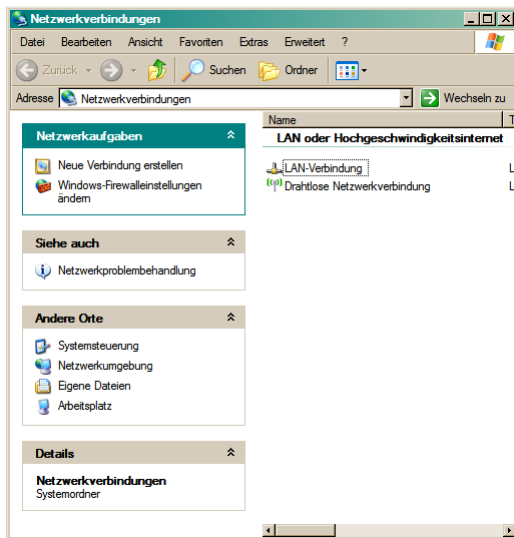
Netzwerkverbindungen

Datei Bearbeiten Ansicht Favoriten Extras Erweitert ?

Zurück Suchen Ordner

Adresse Netzwerkverbindungen Wechseln zu

Netzwerkaufgaben

Neue Verbindung erstellen

Windows-Firewalleinstellungen ändern

Siehe auch

Netzwerkproblembehandlung

Andere Orte

Systemsteuerung

Netzwerkumgebung

Eigene Dateien

Arbeitsplatz

Details

Netzwerkverbindungen

Systemordner

Name

LAN oder Hochgeschwindigkeitsinternet

LAN-Verbindung

Drahtlose Netzwerkverbindung